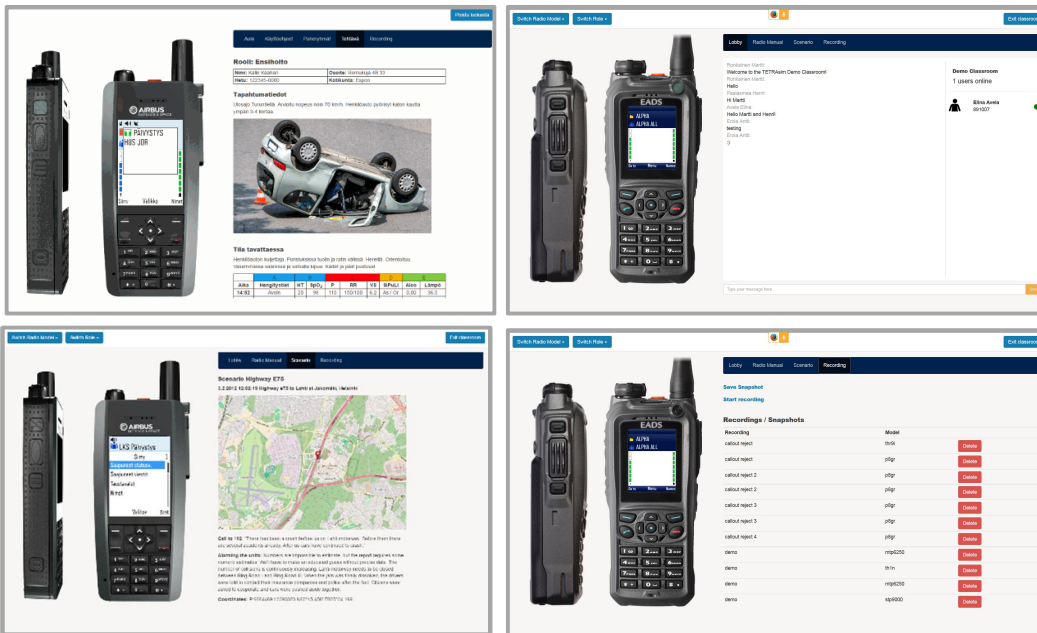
Poistu tehtävästä

Avaa Käyttöohjeet Puheryhmät Tehtävä Recording

Rooli: Ensihoito

Nimi: Kalle Kaahari
Osoite: Hornuskuja 48 33
Hetu: 123345-0000
Kotikunta: Espoo

Tapahtumatiedot

Ulosajo Turuntiellä. Arvioitu nopeus noin 70 km/h. Henkilöauto pyörinyt katon kautta ympäri 3-4 kertaa.

Tila tavattaessa

Henkilöauton kuljettaja. Puristuksissa tuolin ja ratin välissä. Hereillä. Orientoitua. Vasemmassa sääressä ja olkapäässä kipua. Hätä ja pelot poistuvat.

| Aika | Hengitystiet | HT | $SpO_2$ | P | RR | VS | RR/ML | Alko | Lämpö |
|---|---|---|---|---|---|---|---|---|---|
| 14:92 | Avoin | 23 | 96 | 110 | 150/120 | 6,2 | As / Ot | 0,00 | 36,5 |

AIRBUS
PÄIVYSTYS
HUS JOR
Siirry Valikko Nimet

Switch Radio Model Switch Role Exit classroom

Lobby Radio Manual Scenario Recording

Ronkainen Martti:
Welcome to the TETRAsim Demo Classroom!
Ronkainen Martti:
Hello
Rasilainen Henrii:
Hi Martti
Avela Elina:
Hello Martti and Henrii
Elina Antti:
testing
Elina Antti:
3

Demo Classroom
1 users online
Elina Avela
891007

Type your message here...

EADS
ALPHA
ALPHA ALL

Switch Radio Model Switch Role Exit classroom

Lobby Radio Manual Scenario Recording

Scenario Highway E75

3.2.2012 10:02:19 Highway e75 to Lahti at Jokamäki, Helsinki

Call to 112: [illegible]

Alarming the units: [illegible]

Conclusion: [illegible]

AIRBUS
LKS Päivystys
Siirry
Sappunet statust
Sappunet viestit
Tesitiedot
Nimet
Valitse Sulje

Switch Radio Model Switch Role Exit classroom

Lobby Radio Manual Scenario Recording

Save Snapshot
Start recording

Recordings / Snapshots

| Recording | Model | |
|---|---|---|
| callout reject | thr9i | Delete |
| callout reject | p8gr | Delete |
| callout reject 2 | p8gr | Delete |
| callout reject 2 | p8gr | Delete |
| callout reject 3 | p8gr | Delete |
| callout reject 3 | p8gr | Delete |
| callout reject 4 | p8gr | Delete |
| demo | mtp8250 | Delete |
| demo | th1n | Delete |
| demo | mtp8250 | Delete |
| demo | stp9000 | Delete |

EADS
ALPHA
ALPHA ALL